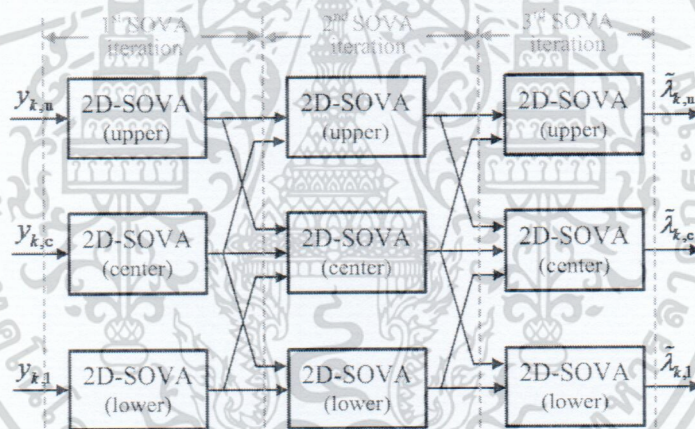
1st SOVA iteration

2nd SOVA iteration

3rd SOVA iteration

$y_{k,u}$

2D-SOVA (upper)

2D-SOVA (upper)

2D-SOVA (upper)

$\tilde{\lambda}_{k,u}$

$y_{k,c}$

2D-SOVA (center)

2D-SOVA (center)

2D-SOVA (center)

$\tilde{\lambda}_{k,c}$

$y_{k,l}$

2D-SOVA (lower)

2D-SOVA (lower)

2D-SOVA (lower)

$\tilde{\lambda}_{k,l}$